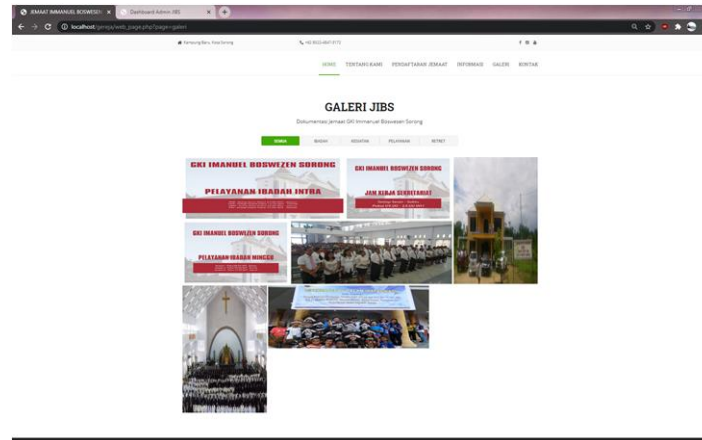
JEMAAT IMMANUEL BOSWESEN ×
Dashboard Admin JIBS ×
localhost/gereja/web_page.php?page=galeri

Kampung Baru, Kota Sorong
+62 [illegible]

HOME TENTANG KAMI PENDAFTARAN JEMAAT INFORMASI GALERI KONTAK

GALERI JIBS

Dokumentasi Jemaat GKI Immanuel Boswesen Sorong

SEMUA IBADAH KEGIATAN PELAYANAN RETRET

GKI IMANUEL BOSWEZEN SORONG
PELAYANAN IBADAH INTRA

GKI IMANUEL BOSWEZEN SORONG
JAM KERJA SEKRETARIAT

GKI IMANUEL BOSWEZEN SORONG
PELAYANAN IBADAH MINGGU